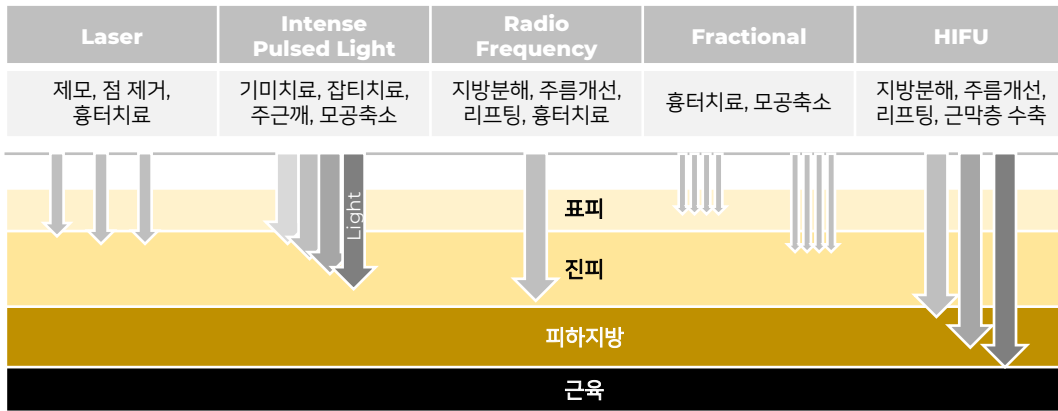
| Laser | Intense Pulsed Light | Radio Frequency | Fractional | HIFU |
|---|---|---|---|---|
| 제모, 점 제거, 흉터치료 | 기미치료, 잡티치료, 주근깨, 모공축소 | 지방분해, 주름개선, 리프팅, 흉터치료 | 흉터치료, 모공축소 | 지방분해, 주름개선, 리프팅, 근막층 수축 |

Light

표피

진피

피하지방

근육